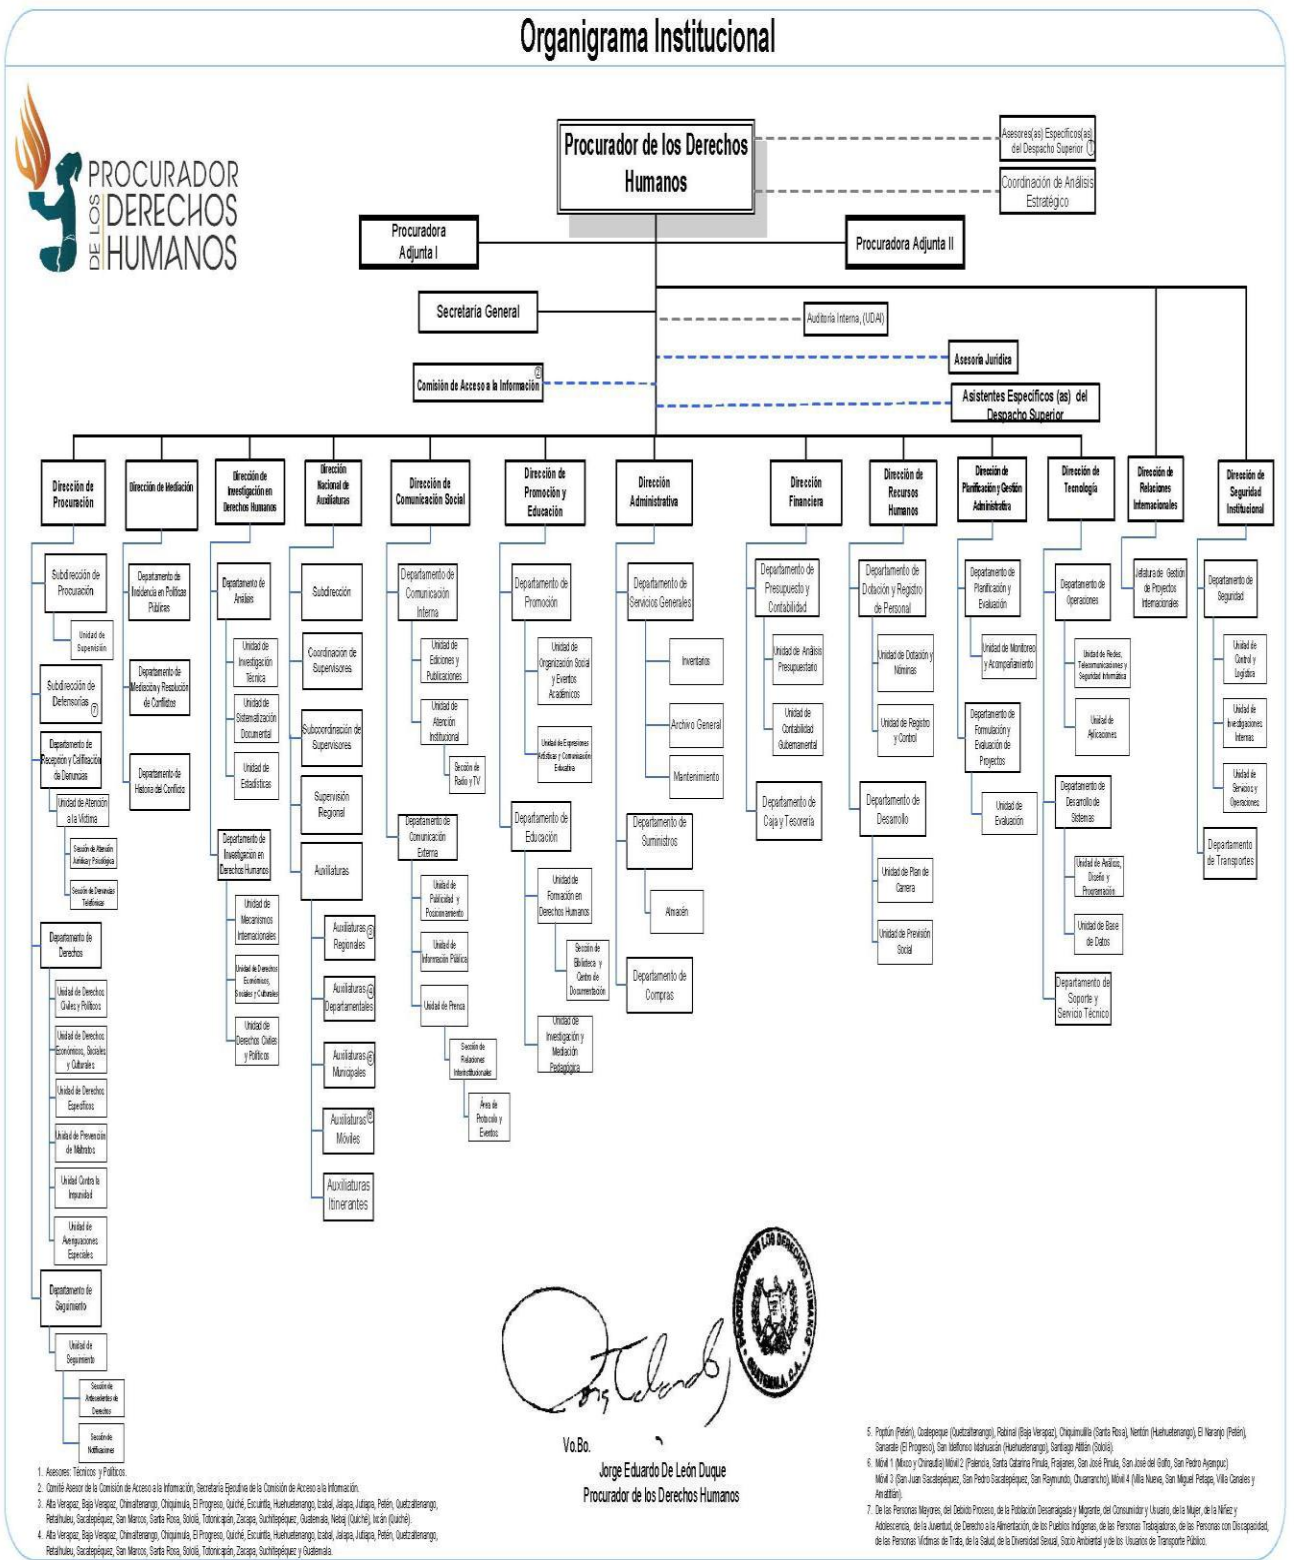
Organigrama Institucional

PROCURADOR DE LOS DERECHOS HUMANOS

Procurador de los Derechos Humanos

Asesores(as) Específicos(as) del Despacho Superior 1

Coordinación de Análisis Estratégico

Procuradora Adjunta I

Procuradora Adjunta II

Secretaría General

Auditoría Interna, (UDAI)

Asesoría Jurídica

Comisión de Acceso a la Información 2

Asistentes Específicos (as) del Despacho Superior

Dirección de Procuración
Subdirección de Procuración
Unidad de Supervisión
Subdirección de Defensorías 7
Departamento de Recepción y Calificación de Denuncias
Unidad de Atención a la Víctima
Sección de Atención Jurídica y Psicológica
Sección de Denuncias Telefónicas
Departamento de Derechos
Unidad de Derechos Civiles y Políticos
Unidad de Derechos Económicos, Sociales y Culturales
Unidad de Derechos Específicos
Unidad de Prevención de Maltratos
Unidad Contra la Impunidad
Unidad de Averiguaciones Especiales
Departamento de Seguimiento
Unidad de Seguimiento
Sección de Antecedentes de Derechos
Sección de Notificaciones

Dirección de Mediación
Departamento de Incidencia en Políticas Públicas
Departamento de Mediación y Resolución de Conflictos
Departamento de Historia del Conflicto

Dirección de Investigación en Derechos Humanos
Departamento de Análisis
Unidad de Investigación Técnica
Unidad de Sistematización Documental
Unidad de Estadísticas
Departamento de Investigación en Derechos Humanos
Unidad de Mecanismos Internacionales
Unidad de Derechos Económicos, Sociales y Culturales
Unidad de Derechos Civiles y Políticos

Dirección Nacional de Auxiliaturas
Subdirección
Coordinación de Supervisores
Subcoordinación de Supervisores
Supervisión Regional
Auxiliaturas
Auxiliaturas Regionales 3
Auxiliaturas Departamentales 4
Auxiliaturas Municipales 5
Auxiliaturas Móviles 6
Auxiliaturas Itinerantes

Dirección de Comunicación Social
Departamento de Comunicación Interna
Unidad de Ediciones y Publicaciones
Unidad de Atención Institucional
Sección de Radio y TV
Departamento de Comunicación Externa
Unidad de Publicidad y Posicionamiento
Unidad de Información Pública
Unidad de Prensa
Sección de Relaciones Interinstitucionales
Área de Protocolo y Eventos

Dirección de Promoción y Educación
Departamento de Promoción
Unidad de Organización Social y Eventos Académicos
Unidad de Expresiones Artísticas y Comunicación Educativa
Departamento de Educación
Unidad de Formación en Derechos Humanos
Sección de Biblioteca y Centro de Documentación
Unidad de Investigación y Mediación Pedagógica

Dirección Administrativa
Departamento de Servicios Generales
Inventarios
Archivo General
Mantenimiento
Departamento de Suministros
Almacén
Departamento de Compras

Dirección Financiera
Departamento de Presupuesto y Contabilidad
Unidad de Análisis Presupuestario
Unidad de Contabilidad Gubernamental
Departamento de Caja y Tesorería

Dirección de Recursos Humanos
Departamento de Dotación y Registro de Personal
Unidad de Dotación y Nóminas
Unidad de Registro y Control
Departamento de Desarrollo
Unidad de Plan de Carrera
Unidad de Previsión Social

Dirección de Planificación y Gestión Administrativa
Departamento de Planificación y Evaluación
Unidad de Monitoreo y Acompañamiento
Departamento de Formulación y Evaluación de Proyectos
Unidad de Evaluación

Dirección de Tecnología
Departamento de Operaciones
Unidad de Redes, Telecomunicaciones y Seguridad Informática
Unidad de Aplicaciones
Departamento de Desarrollo de Sistemas
Unidad de Análisis, Diseño y Programación
Unidad de Base de Datos
Departamento de Soporte y Servicio Técnico

Dirección de Relaciones Internacionales
Jefatura de Gestión de Proyectos Internacionales

Dirección de Seguridad Institucional
Departamento de Seguridad
Unidad de Control y Logística
Unidad de Investigaciones Internas
Unidad de Servicios y Operaciones
Departamento de Transportes

Vo.Bo.
Jorge Eduardo De León Duque
Procurador de los Derechos Humanos

PROCURADOR DE LOS DERECHOS HUMANOS GUATEMALA, C.A.

1. Asesores: Técnicos y Políticos.
2. Comité Asesor de la Comisión de Acceso a la Información, Secretaría Ejecutiva de la Comisión de Acceso a la Información.
3. Alta Verapaz, Baja Verapaz, Chimaltenango, Chiquimula, El Progreso, Quiché, Escuintla, Huehuetenango, Izabal, Jalapa, Jutiapa, Petén, Quetzaltenango, Retalhuleu, Sacatepéquez, San Marcos, Santa Rosa, Sololá, Totonicapán, Zacapa, Suchitepéquez, Guatemala, Nebaj (Quiché), Ixcán (Quiché).
4. Alta Verapaz, Baja Verapaz, Chimaltenango, Chiquimula, El Progreso, Quiché, Escuintla, Huehuetenango, Izabal, Jalapa, Jutiapa, Petén, Quetzaltenango, Retalhuleu, Sacatepéquez, San Marcos, Santa Rosa, Sololá, Totonicapán, Zacapa, Suchitepéquez y Guatemala.
5. Poptún (Petén), Coatepeque (Quetzaltenango), Rabinal (Baja Verapaz), Chiquimulilla (Santa Rosa), Nentón (Huehuetenango), El Naranjo (Petén), Sanarate (El Progreso), San Ildefonso Ixtahuacán (Huehuetenango), Santiago Atitlán (Sololá).
6. Móvil 1 (Mixco y Chinautla) Móvil 2 (Palencia, Santa Catarina Pinula, Fraijanes, San José Pinula, San José del Golfo, San Pedro Ayampuc) Móvil 3 (San Juan Sacatepéquez, San Pedro Sacatepéquez, San Raymundo, Chuarrancho), Móvil 4 (Villa Nueva, San Miguel Petapa, Villa Canales y Amatitlán).
7. De las Personas Mayores, del Debido Proceso, de la Población Desarraigada y Migrante, del Consumidor y Usuario, de la Mujer, de la Niñez y Adolescencia, de la Juventud, de Derecho a la Alimentación, de los Pueblos Indígenas, de las Personas Trabajadoras, de las Personas con Discapacidad, de las Personas Víctimas de Trata, de la Salud, de la Diversidad Sexual, Socio Ambiental y de los Usuarios de Transporte Público.